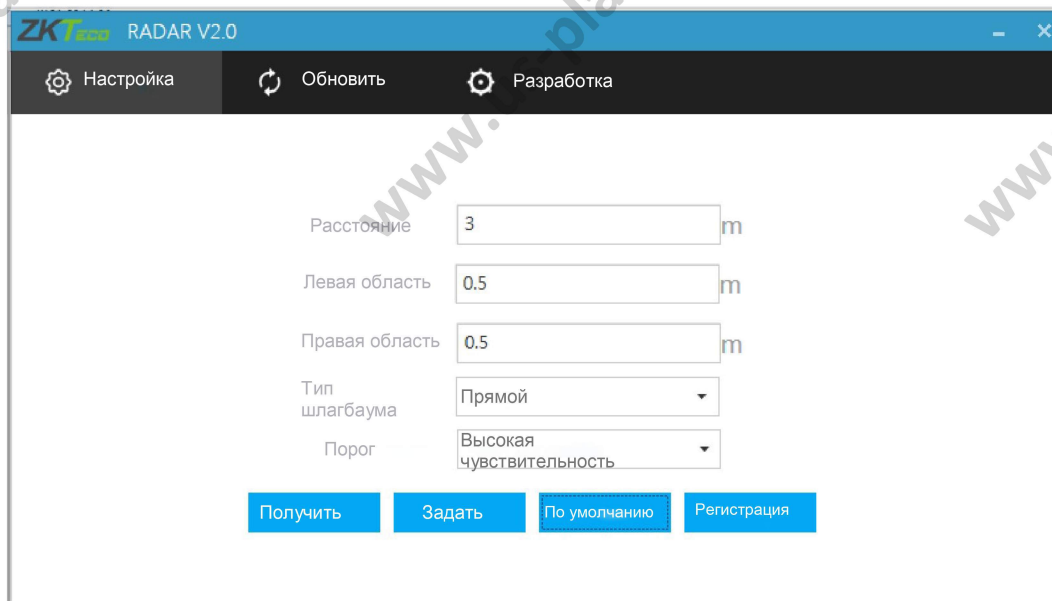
ZKTeco RADAR V2.0

Настройка Обновить Разработка

www.cctv-pla

Расстояние 3 m

Левая область 0.5 m

Правая область 0.5 m

Тип шлагбаума Прямой

Порог Высокая чувствительность

Получить Задать По умолчанию Регистрация